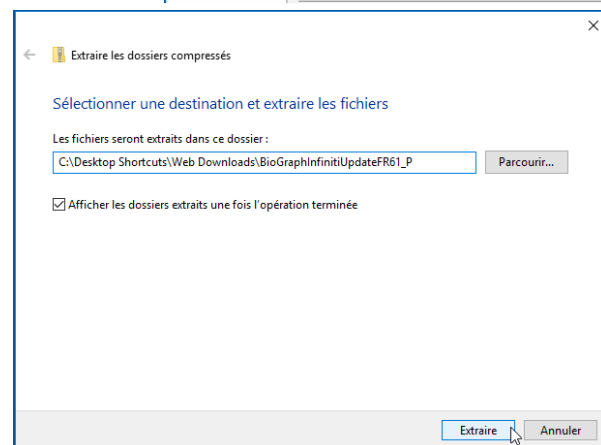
×

Extraire les dossiers compressés

Sélectionner une destination et extraire les fichiers

Les fichiers seront extraits dans ce dossier :

C:\Desktop Shortcuts\Web Downloads\BioGraphInfinitiUpdateFR61_P

Parcourir...

Afficher les dossiers extraits une fois l'opération terminée

Extraire

Annuler